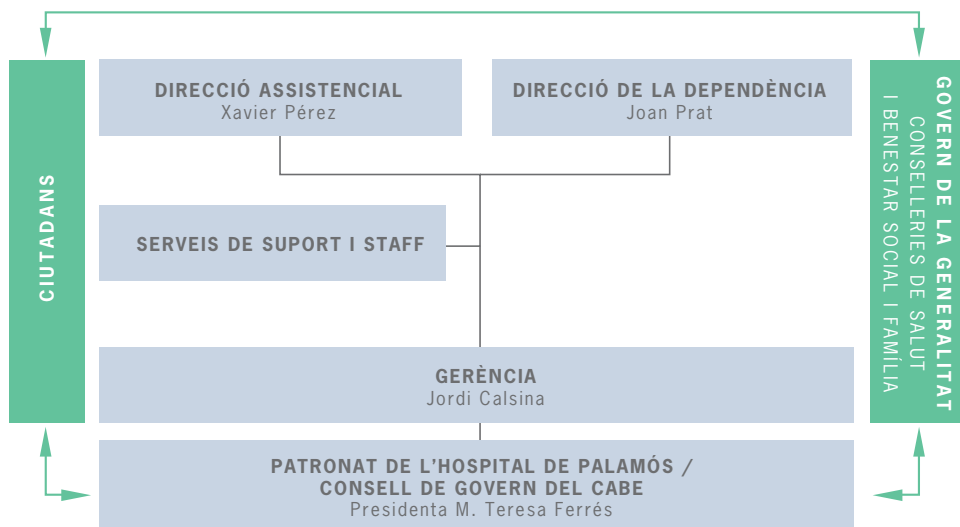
CIUTADANS

DIRECCIÓ ASSISTENCIAL
Xavier Pérez

DIRECCIÓ DE LA DEPENDÈNCIA
Joan Prat

SERVEIS DE SUPORT I STAFF

GERÈNCIA
Jordi Calsina

PATRONAT DE L'HOSPITAL DE PALAMÓS /
CONSELL DE GOVERN DEL CABE
Presidenta M. Teresa Ferrés

GOVERN DE LA GENERALITAT
CONSELLERIES DE SALUT
I BENESTAR SOCIAL I FAMÍLIA